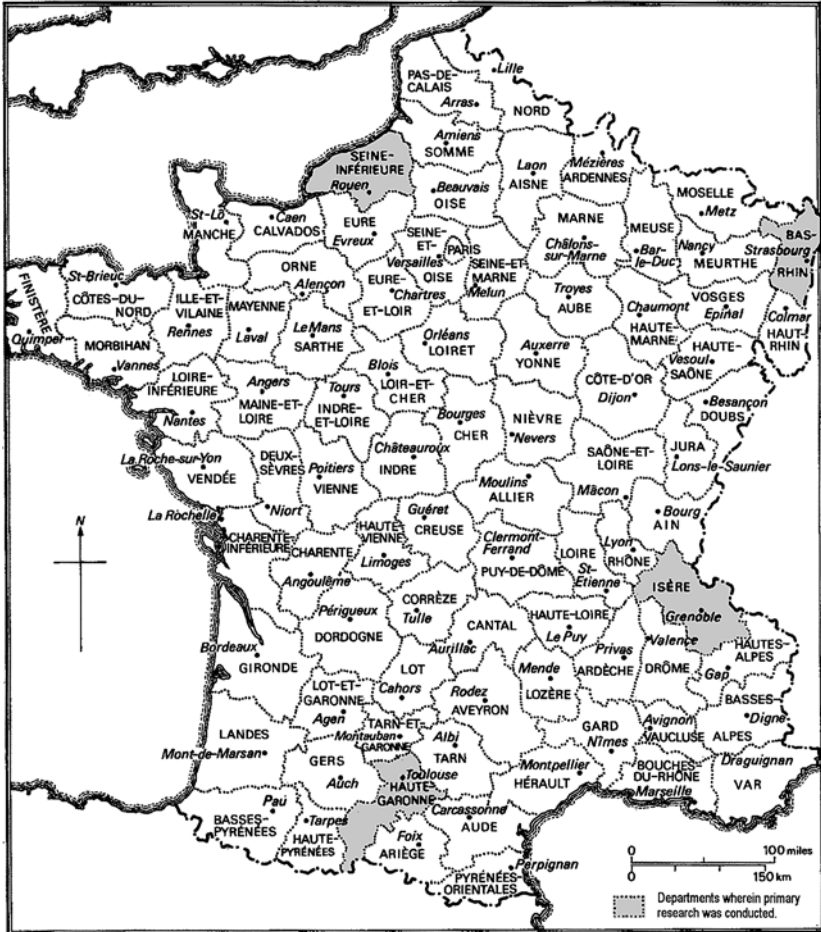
Lille
PAS-DE-CALAIS
Arras
NORD
Amiens
SOMME
SEINE-INFÉRIEURE
Rouen
Laon
AISNE
Mézières
ARDENNES
Beauvais
OISE
MOSELLE
Metz
BAS-RHIN
Strasbourg
St-Lô
MANCHE
Caen
CALVADOS
EURE
Evreux
SEINE-ET-OISE
Versailles
PARIS
SEINE-ET-MARNE
Melun
MARNE
Châlons-sur-Marne
MEUSE
Bar-le-Duc
Nancy
MEURTHE
FINISTÈRE
Quimper
St-Brieuc
CÔTES-DU-NORD
MORBIHAN
Vannes
ILLE-ET-VILAINE
Rennes
MAYENNE
Laval
ORNE
Alençon
EURE-ET-LOIR
Chartres
Troyes
AUBE
Chaumont
HAUTE-MARNE
VOSGES
Epinal
Colmar
HAUT-RHIN
Le Mans
SARTHE
Orléans
LOIRET
Auxerre
YONNE
HAUTE-SAÔNE
Vesoul
LOIRE-INFÉRIEURE
Nantes
Angers
MAINE-ET-LOIRE
Tours
INDRE-ET-LOIRE
Blois
LOIR-ET-CHER
Bourges
CHER
NIÈVRE
Nevers
CÔTE-D'OR
Dijon
Besançon
DOUBS
La Roche-sur-Yon
VENDÉE
DEUX-SÈVRES
Niort
Poitiers
VIENNE
Châteauroux
INDRE
Moulins
ALLIER
SAÔNE-ET-LOIRE
Mâcon
JURA
Lons-le-Saunier
La Rochelle
CHARENTE-INFÉRIEURE
CHARENTE
Angoulême
HAUTE-VIENNE
Limoges
Guéret
CREUSE
Clermont-Ferrand
PUY-DE-DÔME
LOIRE
St-Étienne
Lyon
RHÔNE
Bourg
AIN
ISÈRE
Grenoble
Périgueux
DORDOGNE
CORRÈZE
Tulle
CANTAL
Aurillac
HAUTE-LOIRE
Le Puy
Privas
ARDÈCHE
Valence
DRÔME
HAUTES-ALPES
Gap
Bordeaux
GIRONDE
LOT
Cahors
LOT-ET-GARONNE
Agen
Rodez
AVEYRON
Mende
LOZÈRE
BASSES-ALPES
Digne
LANDES
Mont-de-Marsan
GERS
Auch
TARN-ET-GARONNE
Montauban
Albi
TARN
GARD
Nîmes
Avignon
VAUCLUSE
Draguignan
VAR
Toulouse
HAUTE-GARONNE
Montpellier
HÉRAULT
BOUCHES-DU-RHÔNE
Marseille
Pau
BASSES-PYRÉNÉES
Tarpes
HAUTES-PYRÉNÉES
Foix
ARIÈGE
Carcassonne
AUDE
Perpignan
PYRÉNÉES-ORIENTALES
N
0
100 miles
0
150 km
Departments wherein primary research was conducted.